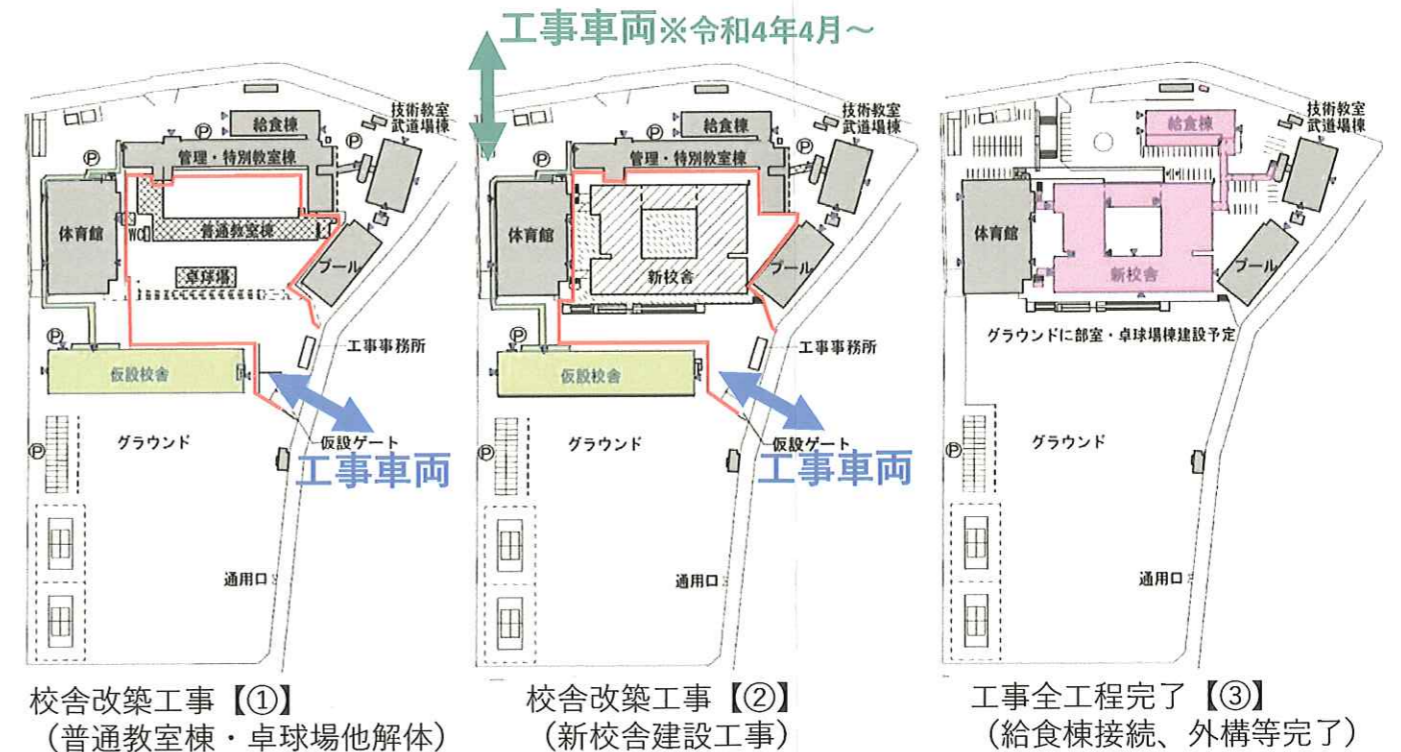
工事車両※令和4年4月～

給食棟
技術教室
武道場棟
Ⓟ
Ⓟ
管理・特別教室棟
体育館
WC
普通教室棟
卓球場
プール
Ⓟ
工事事務所
仮設校舎
グラウンド
仮設ゲート
工事車両
Ⓟ
通用口
校舎改築工事【①】
（普通教室棟・卓球場他解体）

給食棟
技術教室
武道場棟
Ⓟ
Ⓟ
管理・特別教室棟
体育館
新校舎
プール
Ⓟ
工事事務所
仮設校舎
グラウンド
仮設ゲート
工事車両
Ⓟ
通用口
校舎改築工事【②】
（新校舎建設工事）

給食棟
技術教室
武道場棟
体育館
新校舎
プール
グラウンドに部室・卓球場棟建設予定
グラウンド
Ⓟ
通用口
工事全工程完了【③】
（給食棟接続、外構等完了）